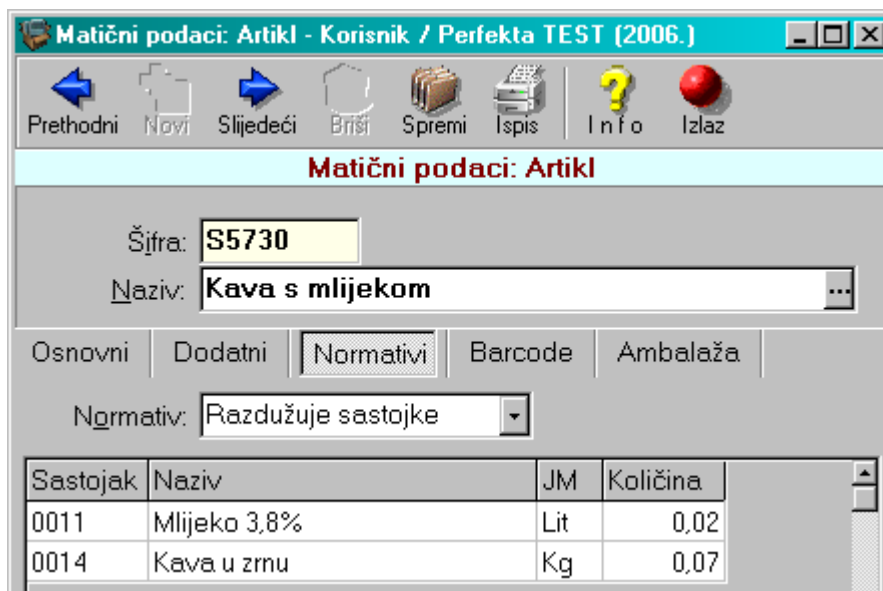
Matični podaci: Artikl - Korisnik / Perfekta TEST (2006.)

Prethodni Novi Slijedeći Briši Spremi Ispis Info Izlaz

Matični podaci: Artikl

Šifra: S5730
Naziv: Kava s mlijekom ...

Osnovni Dodatni Normativi Barcode Ambalaža

Normativ: Razdužuje sastojke

| Sastojak | Naziv | JM | Količina |
|---|---|---|---|
| 0011 | Mlijeko 3,8% | Lit | 0,02 |
| 0014 | Kava u zrnu | Kg | 0,07 |